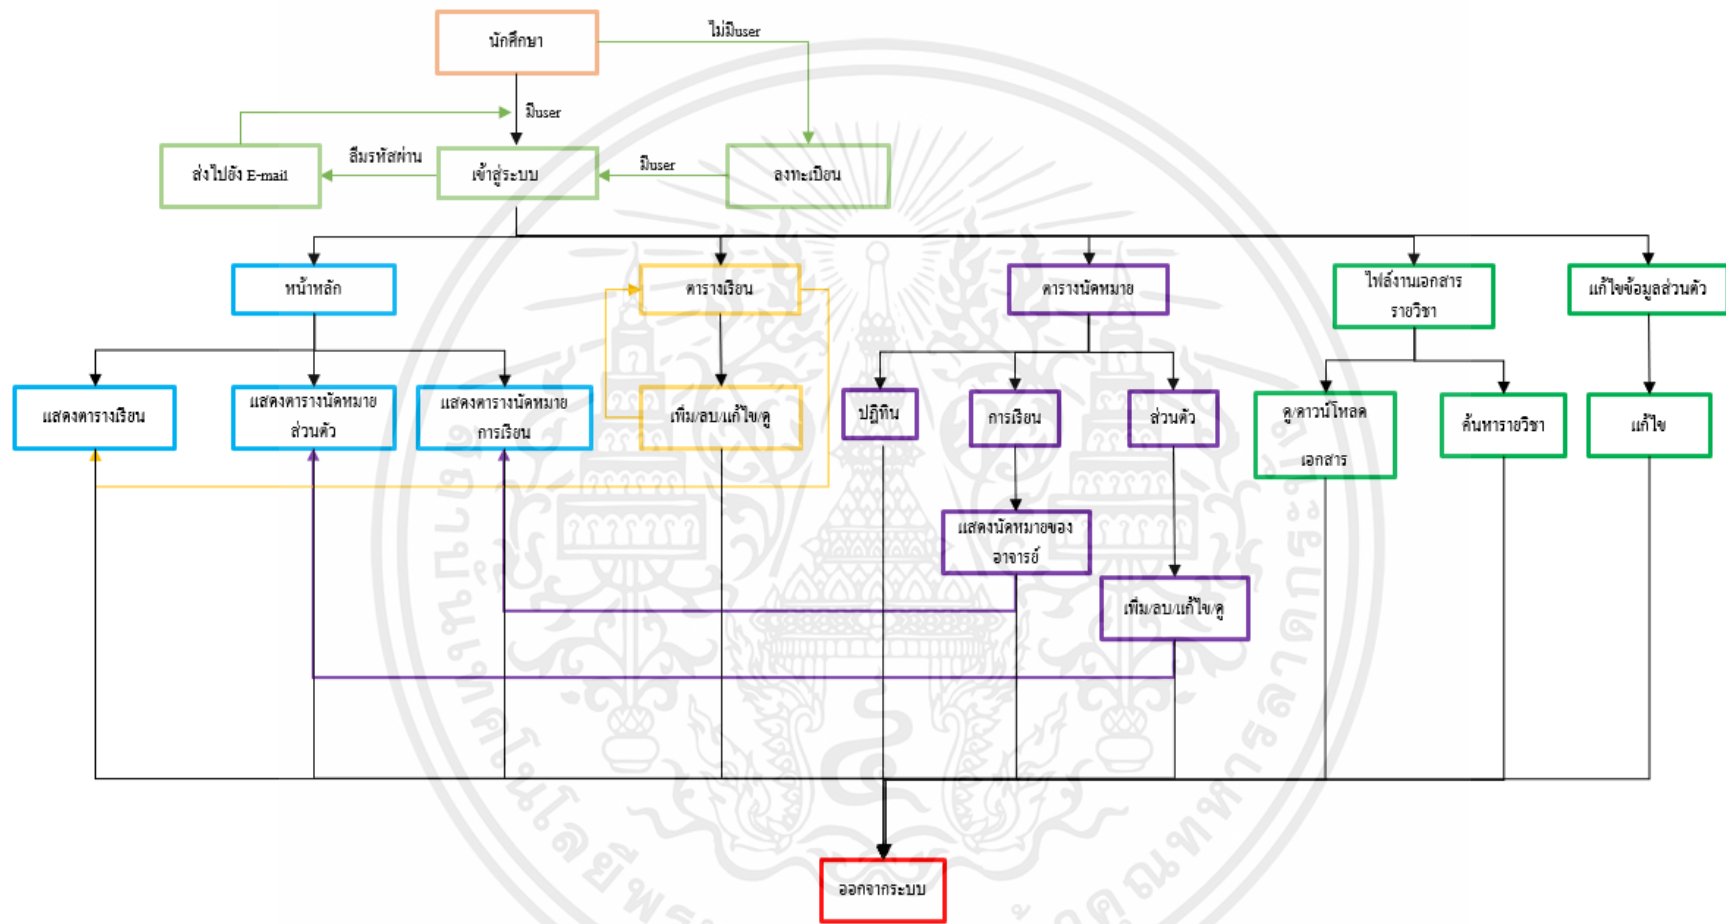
นักศึกษา

ไม่มีuser

มีuser

ส่งไปยัง E-mail

ลืมรหัสผ่าน

เข้าสู่ระบบ

มีuser

ลงทะเบียน

หน้าหลัก

ตารางเรียน

ตารางนัดหมาย

ไฟล์งานเอกสารรายวิชา

แก้ไขข้อมูลส่วนตัว

แสดงตารางเรียน

แสดงตารางนัดหมายส่วนตัว

แสดงตารางนัดหมายการเรียน

เพิ่ม/ลบ/แก้ไข/ดู

ปฏิทิน

การเรียน

ส่วนตัว

ดู/ดาวน์โหลดเอกสาร

ค้นหารายวิชา

แก้ไข

แสดงนัดหมายของอาจารย์

เพิ่ม/ลบ/แก้ไข/ดู

ออกจากระบบ